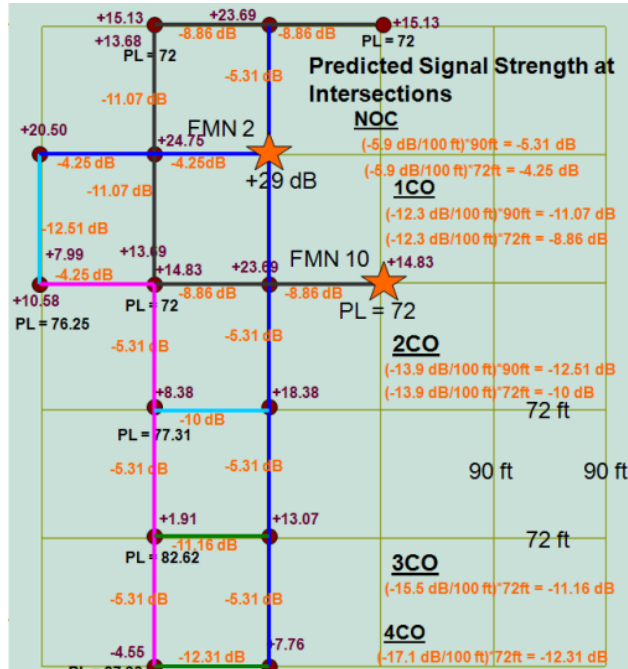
+15.13
+23.69
+15.13
+13.68
-8.86 dB
-8.86 dB
PL = 72
PL = 72
-5.31 dB
Predicted Signal Strength at Intersections
-11.07 dB
NOC
FMN 2
+20.50
+24.75
(-5.9 dB/100 ft)*90ft = -5.31 dB
-4.25 dB
-4.25dB
+29 dB
(-5.9 dB/100 ft)*72ft = -4.25 dB
-11.07 dB
1CO
(-12.3 dB/100 ft)*90ft = -11.07 dB
-12.51 dB
(-12.3 dB/100 ft)*72ft = -8.86 dB
+13.69
+7.99
FMN 10
+23.69
+14.83
-4.25 dB
+14.83
+10.58
-8.86 dB
-8.86 dB
PL = 72
PL = 72
PL = 76.25
-5.31 dB
-5.31 dB
2CO
(-13.9 dB/100 ft)*90ft = -12.51 dB
(-13.9 dB/100 ft)*72ft = -10 dB
+8.38
+18.38
72 ft
-10 dB
PL = 77.31
-5.31 dB
-5.31 dB
90 ft
90 ft
+1.91
+13.07
-11.16 dB
72 ft
PL = 82.62
3CO
(-15.5 dB/100 ft)*72ft = -11.16 dB
-5.31 dB
-5.31 dB
4CO
-4.55
+7.76
-12.31 dB
(-17.1 dB/100 ft)*72ft = -12.31 dB